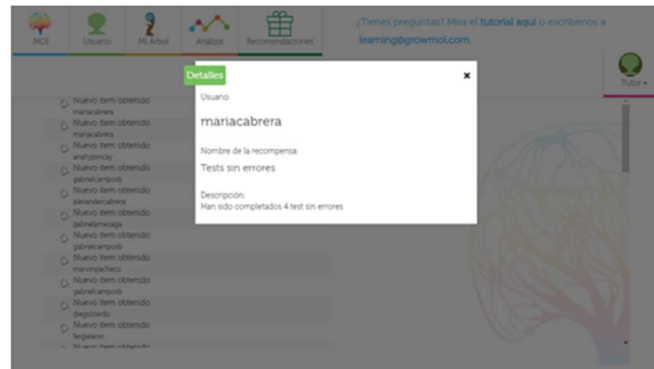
MOI Usuario Mi Árbol Análisis Recomendaciones

¿Tienes preguntas? Mira el tutorial aquí o escríbenos a learning@growmoi.com

Tutor

Nuevo ítem obtenido
mariacabrera
Nuevo ítem obtenido
mariacabrera
Nuevo ítem obtenido
anahyjmcay
Nuevo ítem obtenido
gabrielcamposb
Nuevo ítem obtenido
alexandercabrera
Nuevo ítem obtenido
gabrielarteaga
Nuevo ítem obtenido
gabrielcamposb
Nuevo ítem obtenido
marcospacheco
Nuevo ítem obtenido
gabrielcamposb
Nuevo ítem obtenido
diegolitardo
Nuevo ítem obtenido
fergeleon
Nuevo ítem obtenido

Detalles

×

Usuario:

mariacabrera

Nombre de la recompensa

Tests sin errores

Descripción:
Han sido completados 4 test sin errores